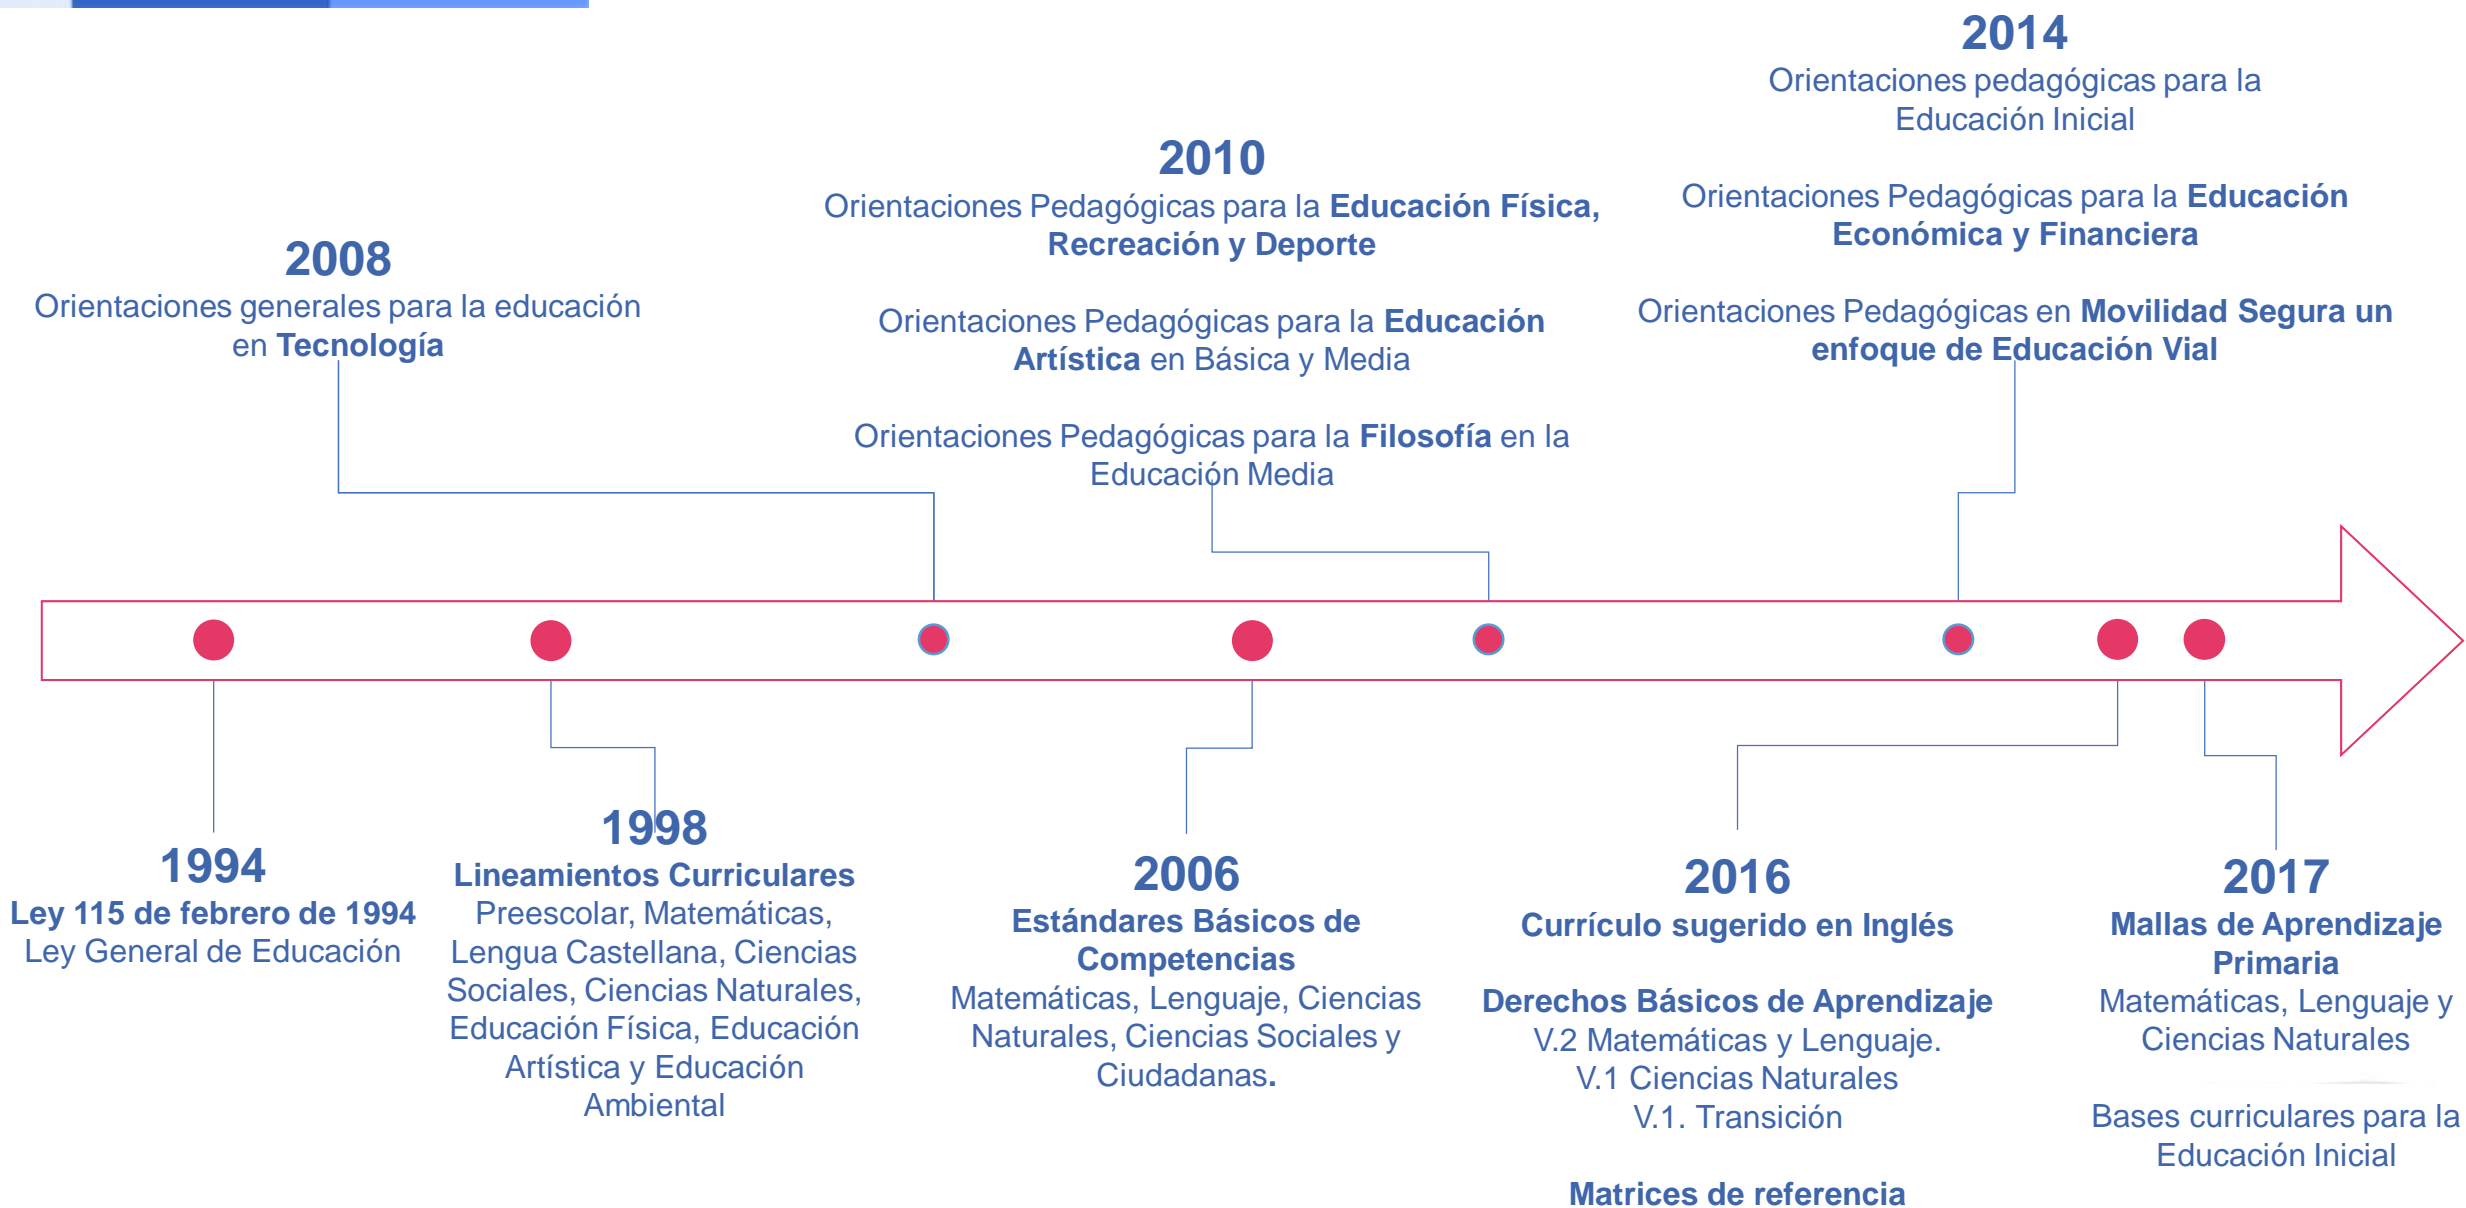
2008
Orientaciones generales para la educación en Tecnología

2010
Orientaciones Pedagógicas para la Educación Física, Recreación y Deporte

Orientaciones Pedagógicas para la Educación Artística en Básica y Media

Orientaciones Pedagógicas para la Filosofía en la Educación Media

2014
Orientaciones pedagógicas para la Educación Inicial

Orientaciones Pedagógicas para la Educación Económica y Financiera

Orientaciones Pedagógicas en Movilidad Segura un enfoque de Educación Vial

1994
Ley 115 de febrero de 1994
Ley General de Educación

1998
Lineamientos Curriculares
Preescolar, Matemáticas, Lengua Castellana, Ciencias Sociales, Ciencias Naturales, Educación Física, Educación Artística y Educación Ambiental

2006
Estándares Básicos de Competencias
Matemáticas, Lenguaje, Ciencias Naturales, Ciencias Sociales y Ciudadanas.

2016
Currículo sugerido en Inglés

Derechos Básicos de Aprendizaje
V.2 Matemáticas y Lenguaje.
V.1 Ciencias Naturales
V.1. Transición

Matrices de referencia

2017
Mallas de Aprendizaje Primaria
Matemáticas, Lenguaje y Ciencias Naturales

Bases curriculares para la Educación Inicial